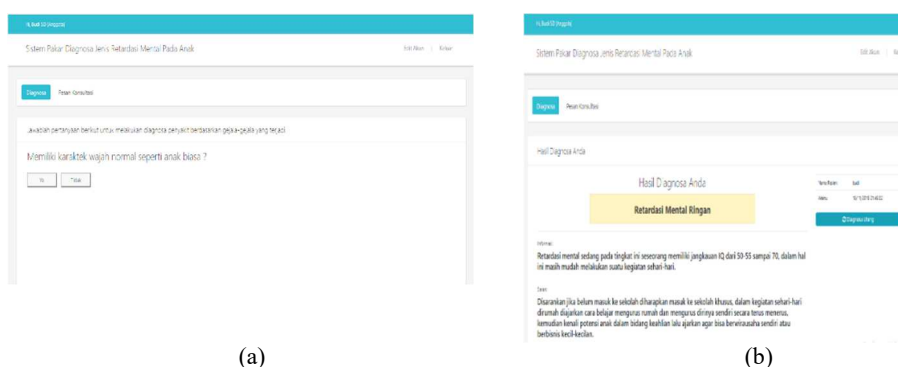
Hi, Budi SD (Pengguna)

Sistem Pakar Diagnosa Jenis Retardasi Mental Pada Anak

Edit Akun | Keluar

Diagnosa Pesan Konsultasi

Jawablah pertanyaan berikut untuk melakukan diagnosa penyakit berdasarkan gejala-gejala yang terjadi

Memiliki karaktek wajah normal seperti anak biasa ?

Ya Tidak

(a)

Hi, Budi SD (Pengguna)

Sistem Pakar Diagnosa Jenis Retardasi Mental Pada Anak

Edit Akun |

Diagnosa Pesan Konsultasi

Hasil Diagnosa Anda

Hasil Diagnosa Anda

Retardasi Mental Ringan

Nama Pasien Budi

Waktu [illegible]

Diagnosa Ulang

Informasi

Retardasi mental sedang pada tingkat ini seseorang memiliki jangkauan IQ dari 50-55 sampai 70, dalam hal ini masih mudah melakukan suatu kegiatan sehari-hari.

Saran

Disarankan jika belum masuk ke sekolah diharapkan masuk ke sekolah khusus, dalam kegiatan sehari-hari dirumah diajarkan cara belajar mengurus rumah dan mengurus dirinya sendiri secara terus menerus, kemudian kenali potensi anak dalam bidang keahlian lalu ajarkan agar bisa berwirausaha sendiri atau berbisnis kecil-kecilan.

(b)